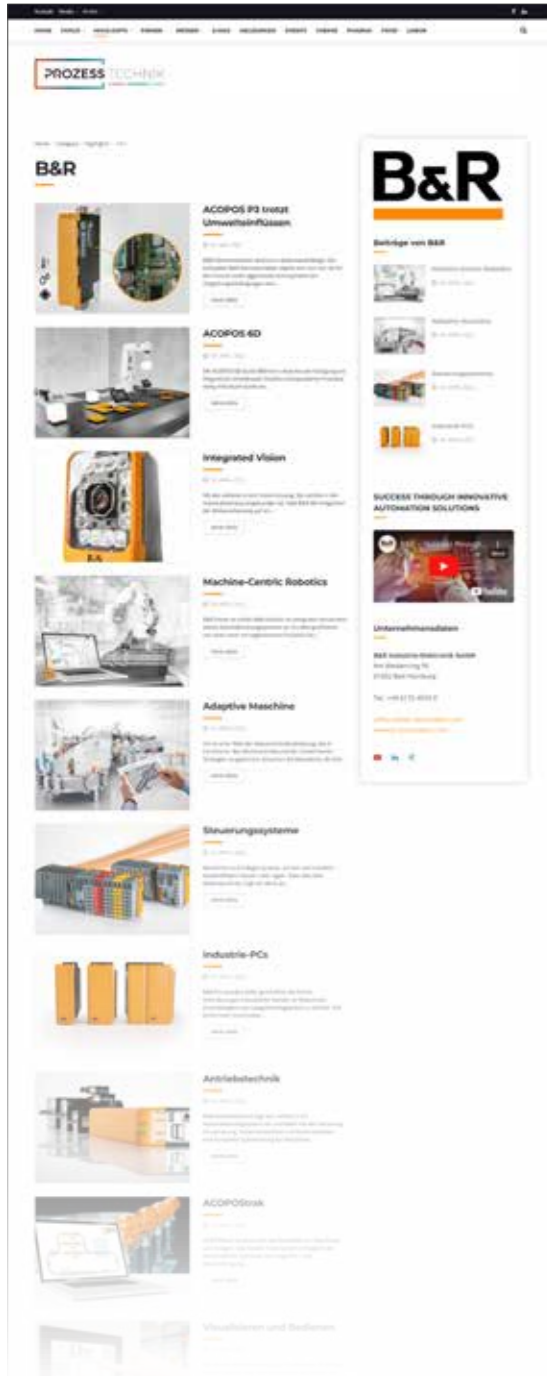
PROZESS TECHNIK

B&R

ACOPOS P3 trotzt Umwelteinflüssen

ACOPOS 6D

Integrated Vision

Machine-Centric Robotics

Adaptive Maschine

Steuerungssysteme

Industrie-PCs

Antriebstechnik

ACOPOStrak

B&R

Beiträge von B&R

SUCCESS THROUGH INNOVATIVE AUTOMATION SOLUTIONS

Unternehmensdaten

B&R Industrie-Elektronik GmbH

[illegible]